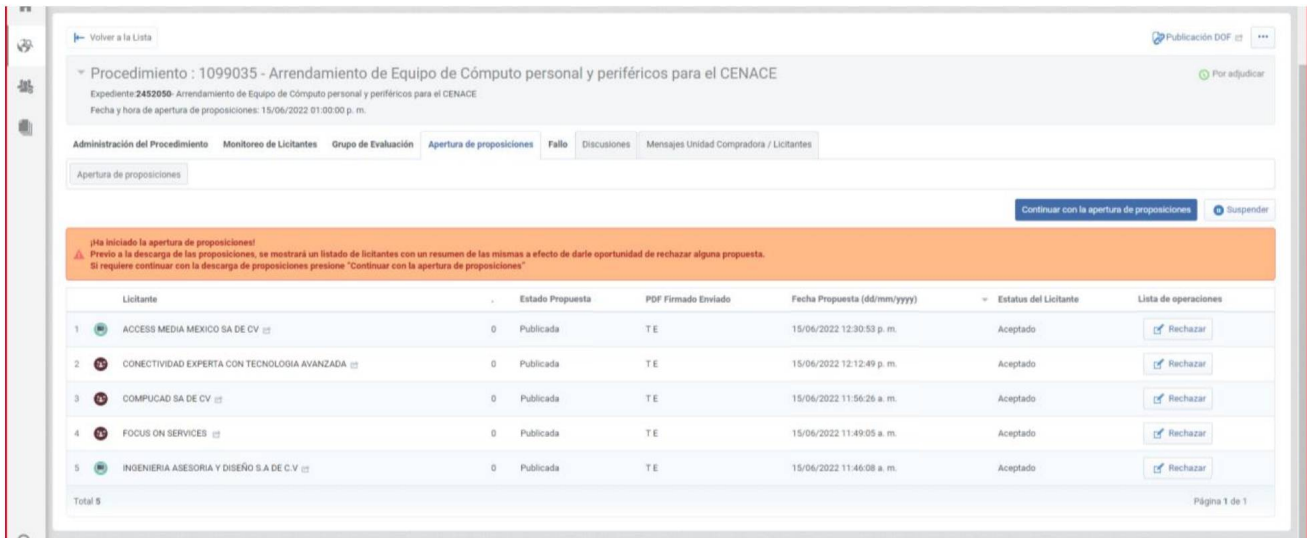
Volver a la Lista

Publicación DOF

Procedimiento : 1099035 - Arrendamiento de Equipo de Cómputo personal y periféricos para el CENACE

Expediente:2452050- Arrendamiento de Equipo de Cómputo personal y periféricos para el CENACE

Fecha y hora de apertura de proposiciones: 15/06/2022 01:00:00 p. m.

Por adjudicar

Administración del Procedimiento | Monitoreo de Licitantes | Grupo de Evaluación | Apertura de proposiciones | Fallo | Discusiones | Mensajes Unidad Compradora / Licitantes

Apertura de proposiciones

Continuar con la apertura de proposiciones

Suspender

¡Ha iniciado la apertura de proposiciones!
Previo a la descarga de las proposiciones, se mostrará un listado de licitantes con un resumen de las mismas a efecto de darle oportunidad de rechazar alguna propuesta.
Si requiere continuar con la descarga de proposiciones presione "Continuar con la apertura de proposiciones"

| | Licitante | | Estado Propuesta | PDF Firmado Enviado | Fecha Propuesta (dd/mm/yyyy) | Estatus del Licitante | Lista de operaciones |
|---|---|---|---|---|---|---|---|
| 1 | ACCESS MEDIA MEXICO SA DE CV | 0 | Publicada | T E | 15/06/2022 12:30:53 p. m. | Aceptado | Rechazar |
| 2 | CONECTIVIDAD EXPERTA CON TECNOLOGIA AVANZADA | 0 | Publicada | T E | 15/06/2022 12:12:49 p. m. | Aceptado | Rechazar |
| 3 | COMPUCAD SA DE CV | 0 | Publicada | T E | 15/06/2022 11:56:26 a. m. | Aceptado | Rechazar |
| 4 | FOCUS ON SERVICES | 0 | Publicada | T E | 15/06/2022 11:49:05 a. m. | Aceptado | Rechazar |
| 5 | INGENIERIA ASESORIA Y DISEÑO S.A DE C.V | 0 | Publicada | T E | 15/06/2022 11:46:08 a. m. | Aceptado | Rechazar |

Total 5

Página 1 de 1